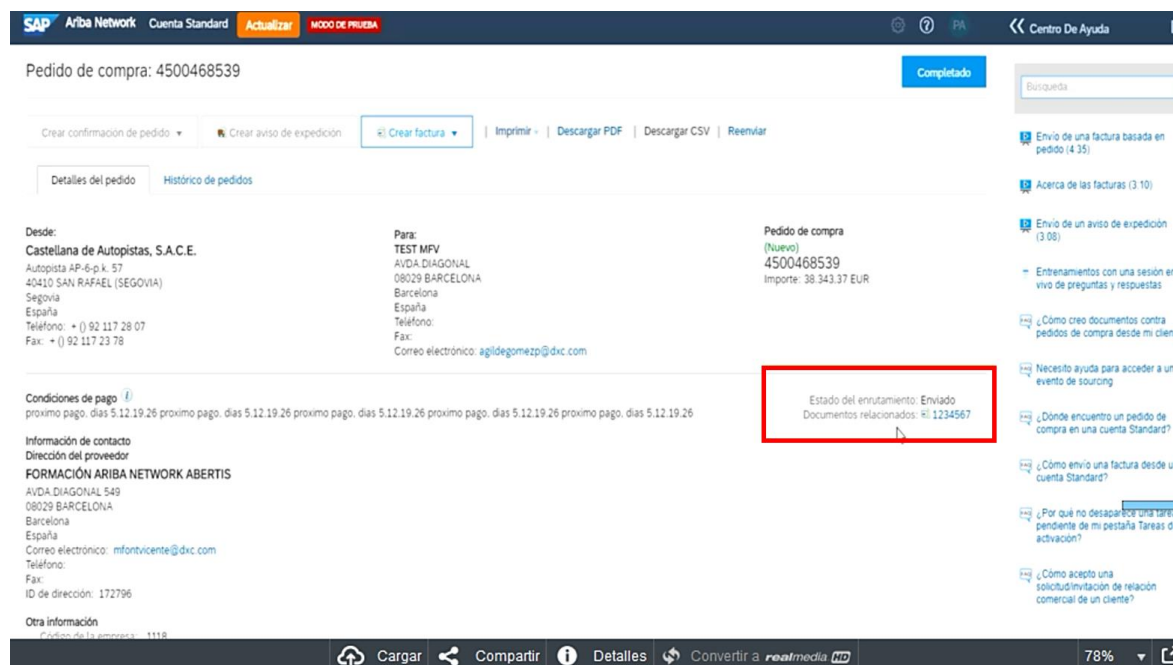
SAP Ariba Network Cuenta Standard Actualizar MODO DE PRUEBA

PA

Centro De Ayuda

Pedido de compra: 4500468539

Completado

Crear confirmacion de pedido ▾ Crear aviso de expedición Crear factura ▾ | Imprimir | Descargar PDF | Descargar CSV | Reenviar

Detalles del pedido Histórico de pedidos

Desde:
Castellana de Autopistas, S.A.C.E.
Autopista AP-6-p.k. 57
40410 SAN RAFAEL (SEGOVIA)
Segovia
España
Teléfono: + () 92 117 28 07
Fax: + () 92 117 23 78

Para:
TEST MFV
AVDA.DIAGONAL
08029 BARCELONA
Barcelona
España
Teléfono:
Fax:
Correo electrónico: agildegomezp@dxc.com

Pedido de compra
(Nuevo)
4500468539
Importe: 38.343,37 EUR

Condiciones de pago
proximo pago, dias 5.12.19.26 proximo pago, dias 5.12.19.26 proximo pago, dias 5.12.19.26 proximo pago, dias 5.12.19.26 proximo pago, dias 5.12.19.26

Estado del enrutamiento: Enviado
Documentos relacionados: 1234567

Información de contacto
Dirección del proveedor
FORMACIÓN ARIBA NETWORK ABERTIS
AVDA.DIAGONAL 549
08029 BARCELONA
Barcelona
España
Correo electrónico: mfontvicente@dxc.com
Teléfono:
Fax:
ID de dirección: 172796

Otra información
Código de la empresa: 1118

Búsqueda

Envío de una factura basada en pedido (4:35)

Acerca de las facturas (3:10)

Envío de un aviso de expedición (3:08)

Entrenamientos con una sesión en vivo de preguntas y respuestas

¿Cómo creo documentos contra pedidos de compra desde mi clien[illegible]

Necesito ayuda para acceder a un evento de sourcing

¿Dónde encuentro un pedido de compra en una cuenta Standard?

¿Cómo envío una factura desde u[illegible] cuenta Standard?

¿Por qué no desaparece una tare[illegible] pendiente de mi pestaña Tareas d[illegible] activación?

¿Cómo acepto una solicitud/invitación de relación comercial de un cliente?

Cargar Compartir Detalles Convertir a realmedia HD 78%